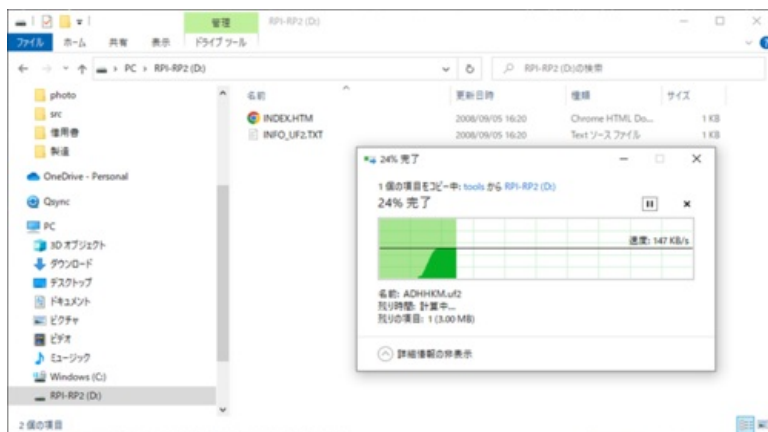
管理 RPI-RP2 (D:)

ファイル ホーム 共有 表示 ドライブツール

← → ↑ PC > RPI-RP2 (D:)

RPI-RP2 (D:)の検索

photo
src
借用書
製造
OneDrive - Personal
Qsync
PC
3D オブジェクト
ダウンロード
デスクトップ
ドキュメント
ピクチャ
ビデオ
ミュージック
Windows (C:)
RPI-RP2 (D:)

| 名前 | 更新日時 | 種類 | サイズ |
|---|---|---|---|
| INDEX.HTM | 2008/09/05 16:20 | Chrome HTML Do... | 1 KB |
| INFO_UF2.TXT | 2008/09/05 16:20 | Text ソース ファイル | 1 KB |

24% 完了

1 個の項目をコピー中: tools から RPI-RP2 (D:)

24% 完了

速度: 147 KB/s

名前: ADHHKM.uf2
残り時間: 計算中...
残りの項目: 1 (3.00 MB)

詳細情報の非表示

2 個の項目